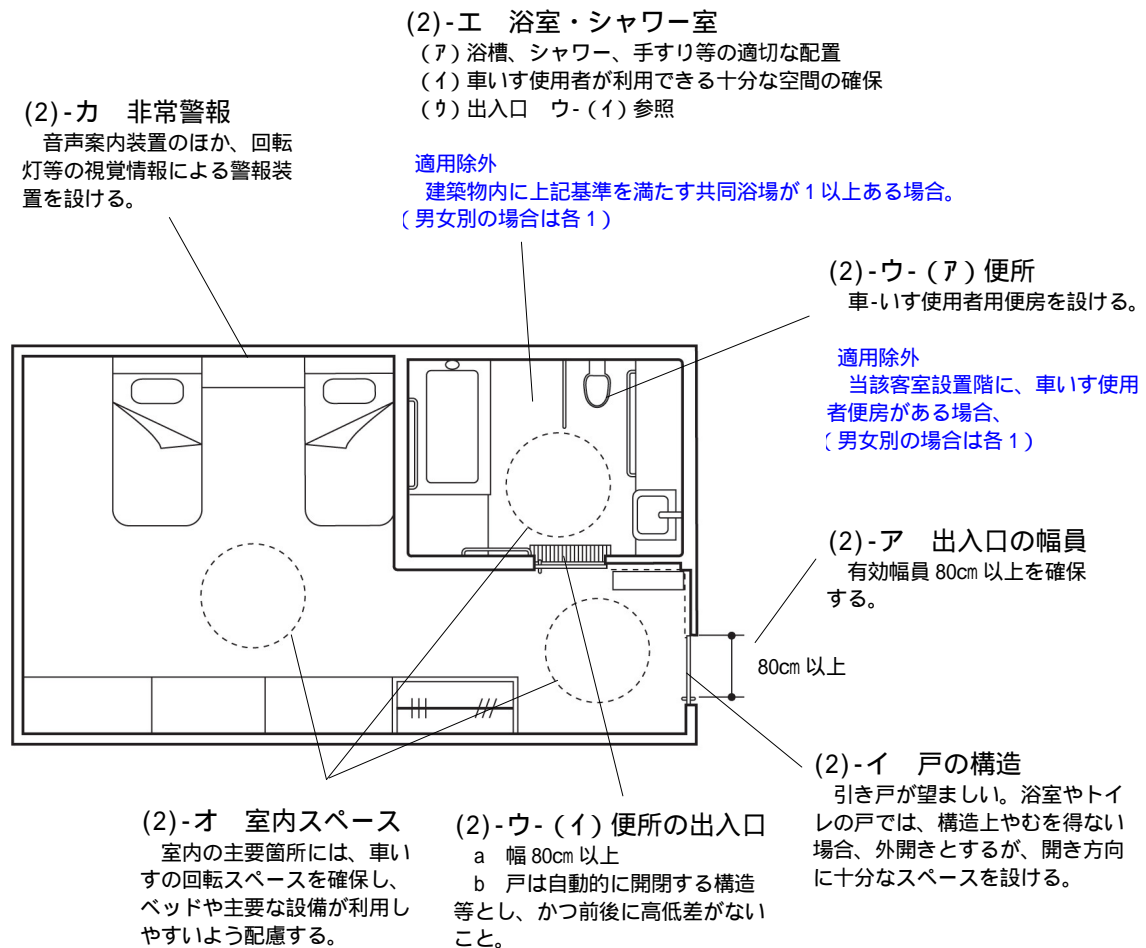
(2)-エ　浴室・シャワー室
(ｱ) 浴槽、シャワー、手すり等の適切な配置
(ｲ) 車いす使用者が利用できる十分な空間の確保
(ｳ) 出入口　ウ-(ｲ) 参照

(2)-カ　非常警報
音声案内装置のほか、回転灯等の視覚情報による警報装置を設ける。

適用除外
建築物内に上記基準を満たす共同浴場が 1 以上ある場合。
（男女別の場合は各 1）

(2)-ウ-(ｱ) 便所
車-いす使用者用便房を設ける。

適用除外
当該客室設置階に、車いす使用者便房がある場合、
（男女別の場合は各 1）

(2)-ア　出入口の幅員
有効幅員 80㎝ 以上を確保する。

80㎝ 以上

(2)-イ　戸の構造
引き戸が望ましい。浴室やトイレの戸では、構造上やむを得ない場合、外開きとするが、開き方向に十分なスペースを設ける。

(2)-オ　室内スペース
室内の主要箇所には、車いすの回転スペースを確保し、ベッドや主要な設備が利用しやすいよう配慮する。

(2)-ウ-(ｲ) 便所の出入口
a　幅 80㎝ 以上
b　戸は自動的に開閉する構造等とし、かつ前後に高低差がないこと。